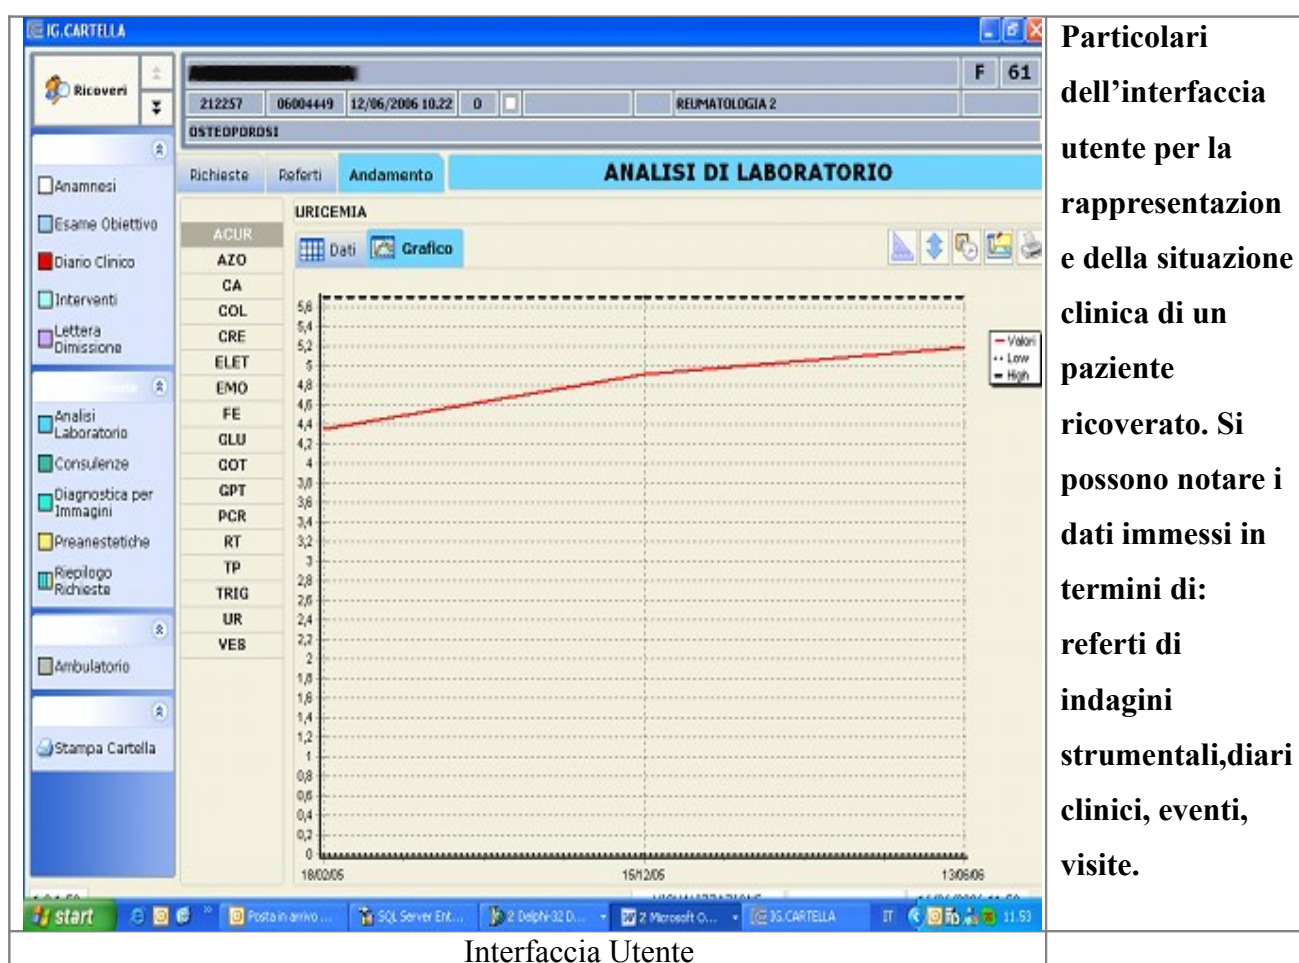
IG.CARTELLA

Ricoveri

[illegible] | F | 61

212257 | 06004449 | 12/06/2006 10.22 | 0 | REUMATOLOGIA 2

OSTEOPOROSI

Anamnesi
Esame Obiettivo
Diario Clinico
Interventi
Lettera Dimissione

Analisi Laboratorio
Consulenze
Diagnostica per Immagini
Preanestetiche
Riepilogo Richieste

Ambulatorio

Stampa Cartella

Richieste | Referti | Andamento | ANALISI DI LABORATORIO

ACUR
AZO
CA
COL
CRE
ELET
EMO
FE
GLU
GOT
GPT
PCR
RT
TP
TRIG
UR
VEB

URICEMIA

Dati | Grafico

5,6
5,4
5,2
5
4,8
4,6
4,4
4,2
4
3,8
3,6
3,4
3,2
3
2,8
2,6
2,4
2,2
2
1,8
1,6
1,4
1,2
1
0,8
0,6
0,4
0,2
0

18/02/05 | 15/12/05 | 13/06/06

Valori
Low
High

start | Posta in arrivo ... | SQL Server Ent... | 2 Delphi 32 D... | 2 Microsoft O... | IG.CARTELLA | IT | 11.53

Particolari dell’interfaccia utente per la rappresentazione della situazione clinica di un paziente ricoverato. Si possono notare i dati immessi in termini di: referti di indagini strumentali,diari clinici, eventi, visite.

Interfaccia Utente